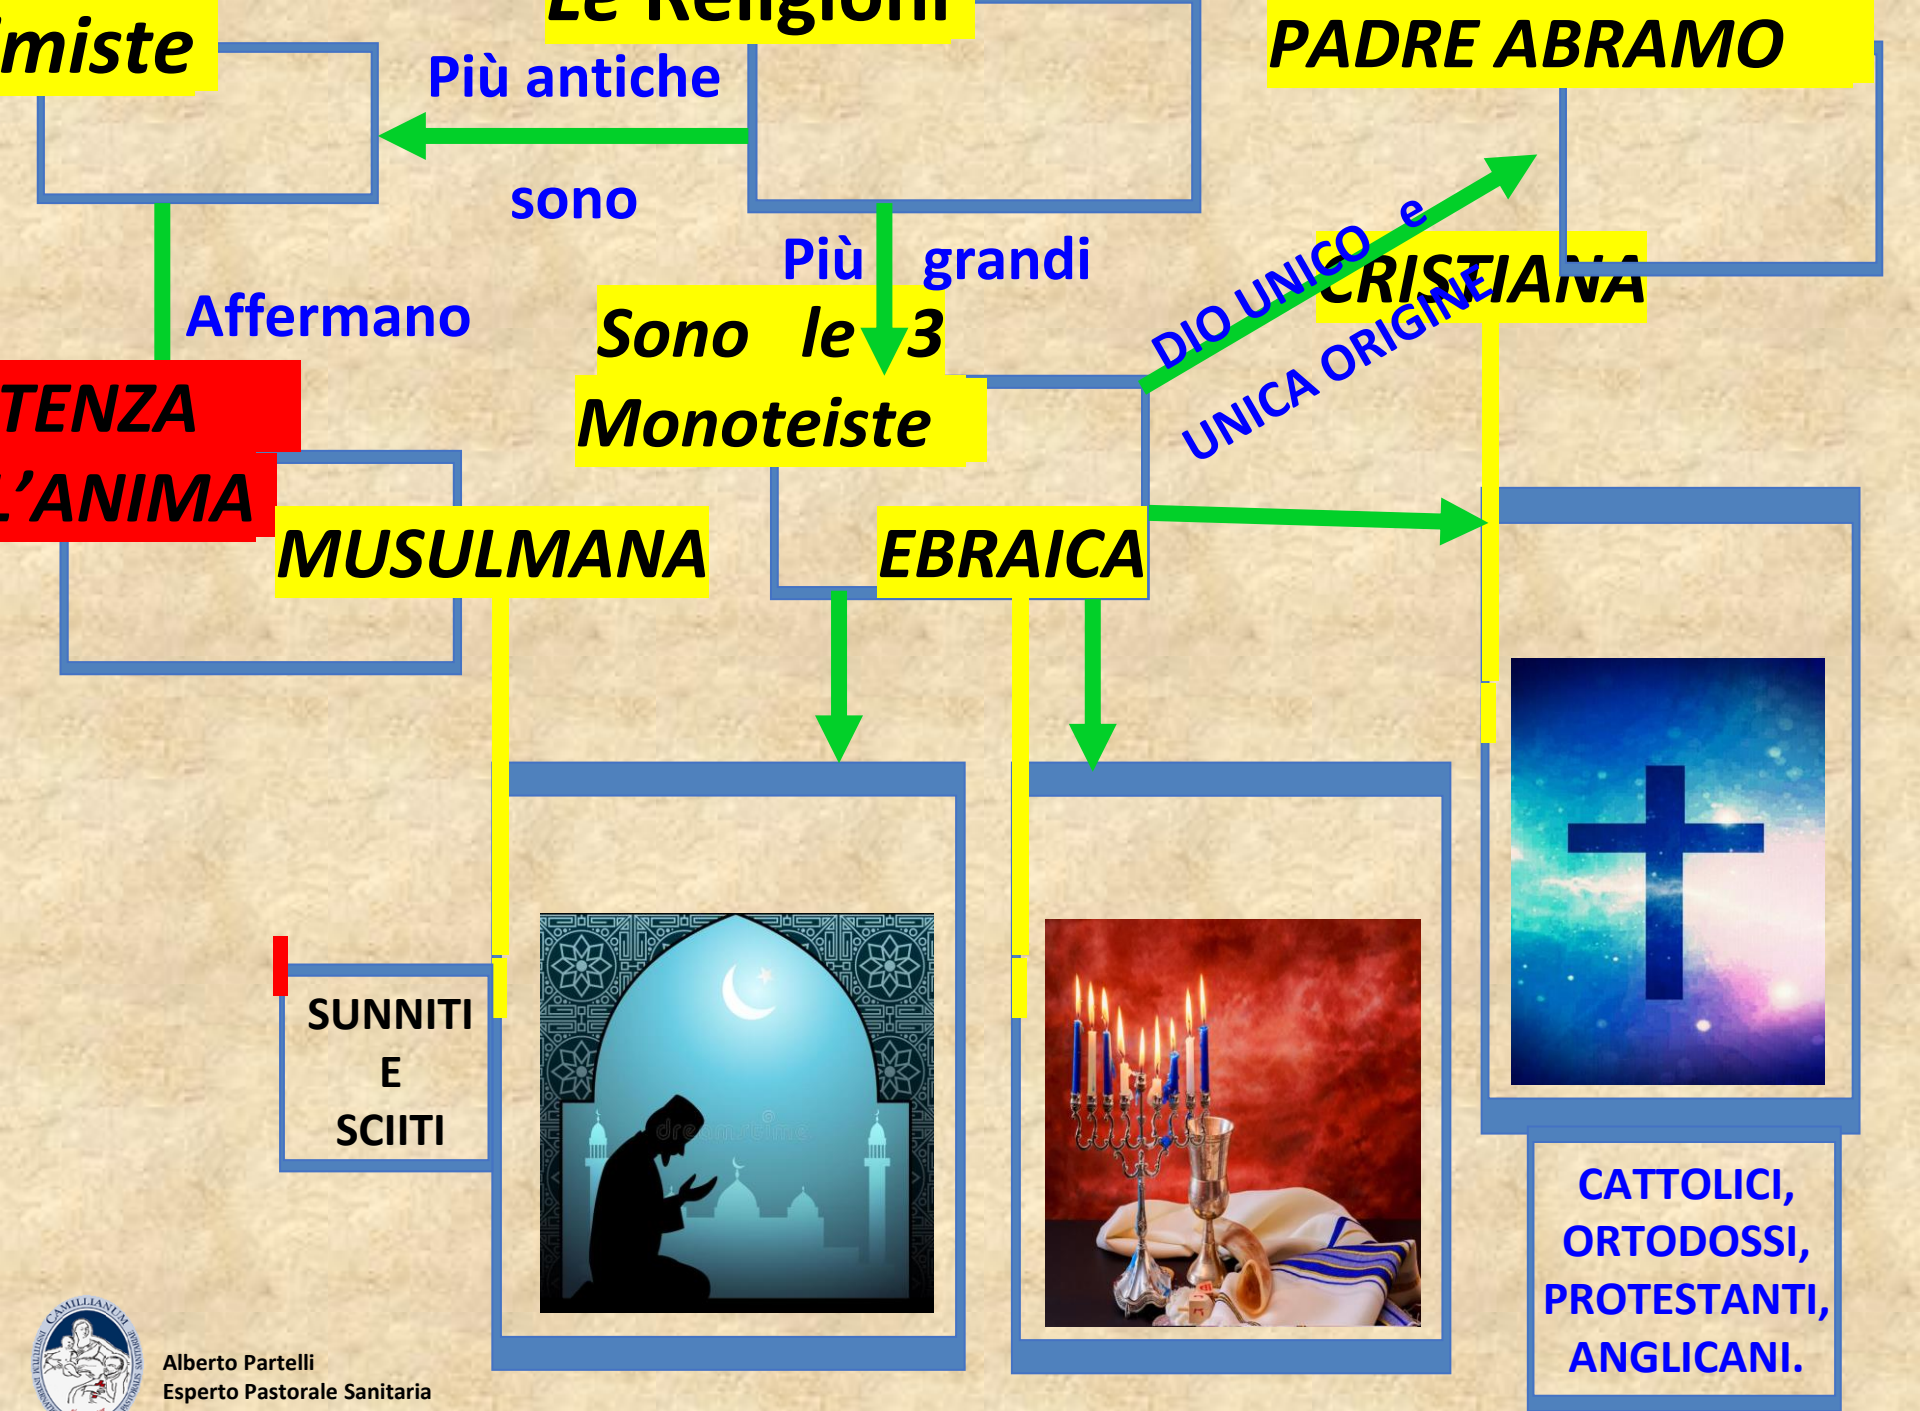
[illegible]miste

Le Religioni

PADRE ABRAMO

Più antiche

sono

Più grandi

Affermano

Sono le 3 Monoteiste

DIO UNICO e UNICA ORIGINE

CRISTIANA

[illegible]TENZA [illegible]L'ANIMA

MUSULMANA

EBRAICA

SUNNITI E SCIITI

CATTOLICI, ORTODOSSI, PROTESTANTI, ANGLICANI.

CAMILLIANUM

Alberto Partelli
Esperto Pastorale Sanitaria